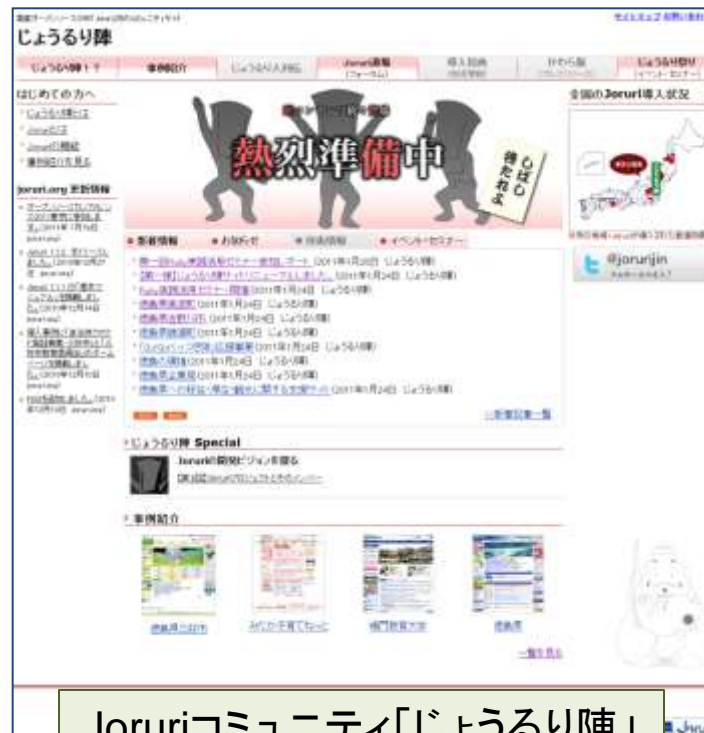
じょうるり陣

じょうるり陣!? | 事例紹介 | じょうるり人列伝 | Joruri情報 | 導入相談 | かわら版 | じょうるり祭り

はじめての方へ

Joruri.org 更新情報

熱烈準備中

しばし待たれよ

全国のJoruri導入状況

@jorurijin

じょうるり陣 Special

事例紹介

一覧を見る

Joruriコミュニティ「じょうるり陣」